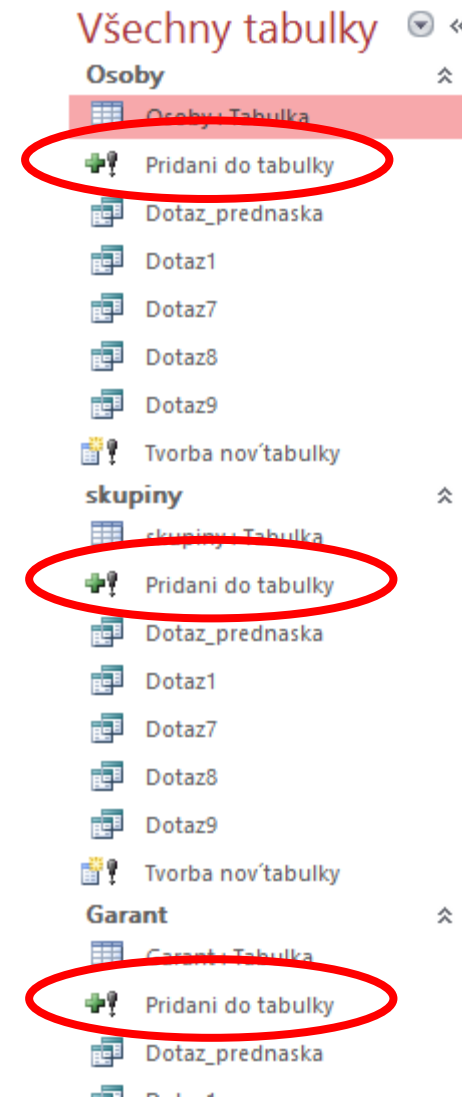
Všechny tabulky

Osoby

Osoby : Tabulka

Pridani do tabulky

Dotaz_prednaska

Dotaz1

Dotaz7

Dotaz8

Dotaz9

Tvorba nov´tabulky

skupiny

skupiny : Tabulka

Pridani do tabulky

Dotaz_prednaska

Dotaz1

Dotaz7

Dotaz8

Dotaz9

Tvorba nov´tabulky

Garant

Garant : Tabulka

Pridani do tabulky

Dotaz_prednaska

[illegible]